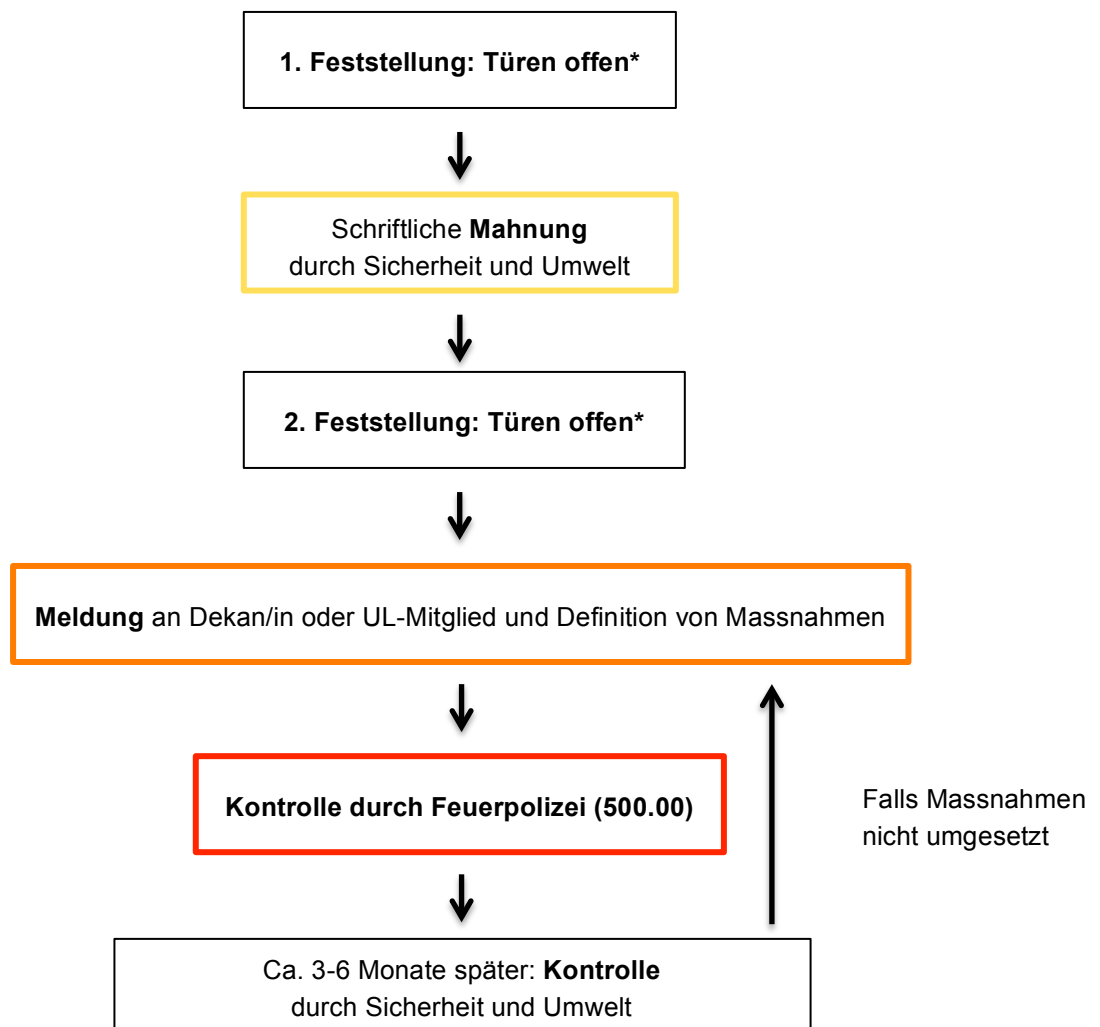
1. Feststellung: Türen offen*

Schriftliche Mahnung durch Sicherheit und Umwelt

2. Feststellung: Türen offen*

Meldung an Dekan/in oder UL-Mitglied und Definition von Massnahmen

Kontrolle durch Feuerpolizei (500.00)

Falls Massnahmen nicht umgesetzt

Ca. 3-6 Monate später: Kontrolle durch Sicherheit und Umwelt